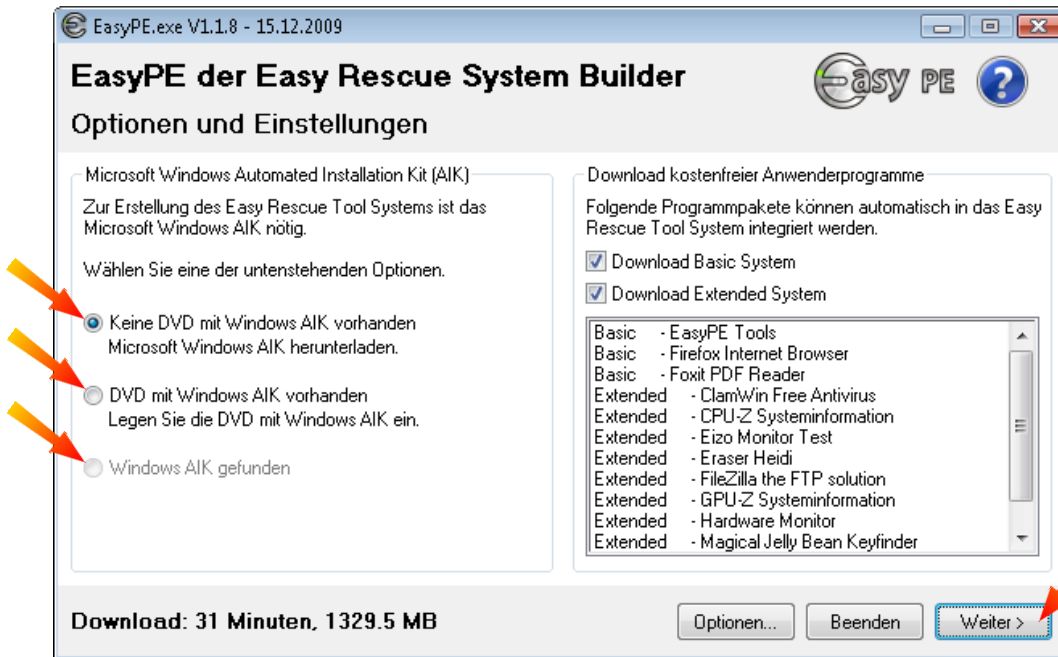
EasyPE.exe V1.1.8 - 15.12.2009

EasyPE der Easy Rescue System Builder

Optionen und Einstellungen

Easy PE

Microsoft Windows Automated Installation Kit (AIK)

Zur Erstellung des Easy Rescue Tool Systems ist das Microsoft Windows AIK nötig.

Wählen Sie eine der untenstehenden Optionen.

Keine DVD mit Windows AIK vorhanden
Microsoft Windows AIK herunterladen.

DVD mit Windows AIK vorhanden
Legen Sie die DVD mit Windows AIK ein.

Windows AIK gefunden

Download kostenfreier Anwenderprogramme

Folgende Programmpakete können automatisch in das Easy Rescue Tool System integriert werden.

Download Basic System

Download Extended System

Basic - EasyPE Tools
Basic - Firefox Internet Browser
Basic - Foxit PDF Reader
Extended - ClamWin Free Antivirus
Extended - CPU-Z Systeminformation
Extended - Eizo Monitor Test
Extended - Eraser Heidi
Extended - FileZilla the FTP solution
Extended - GPU-Z Systeminformation
Extended - Hardware Monitor
Extended - Magical Jelly Bean Keyfinder

Download: 31 Minuten, 1329.5 MB

Optionen...

Beenden

Weiter >